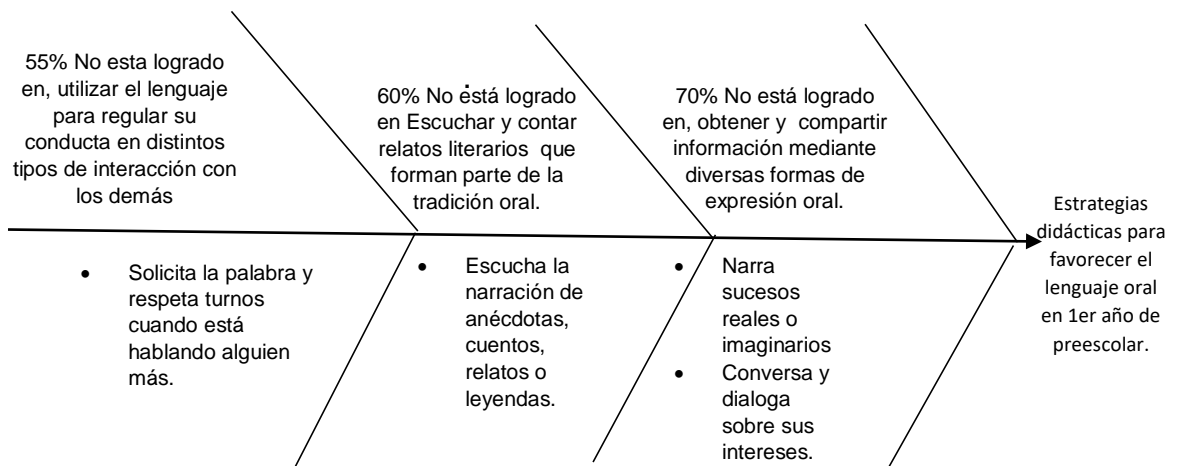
55% No esta logrado en, utilizar el lenguaje para regular su conducta en distintos tipos de interacción con los demás

60% No está logrado en Escuchar y contar relatos literarios que forman parte de la tradición oral.

70% No está logrado en, obtener y compartir información mediante diversas formas de expresión oral.

Estrategias didácticas para favorecer el lenguaje oral en 1er año de preescolar.

- Solicita la palabra y respeta turnos cuando está hablando alguien más.

- Escucha la narración de anécdotas, cuentos, relatos o leyendas.

- Narra sucesos reales o imaginarios
- Conversa y dialoga sobre sus intereses.